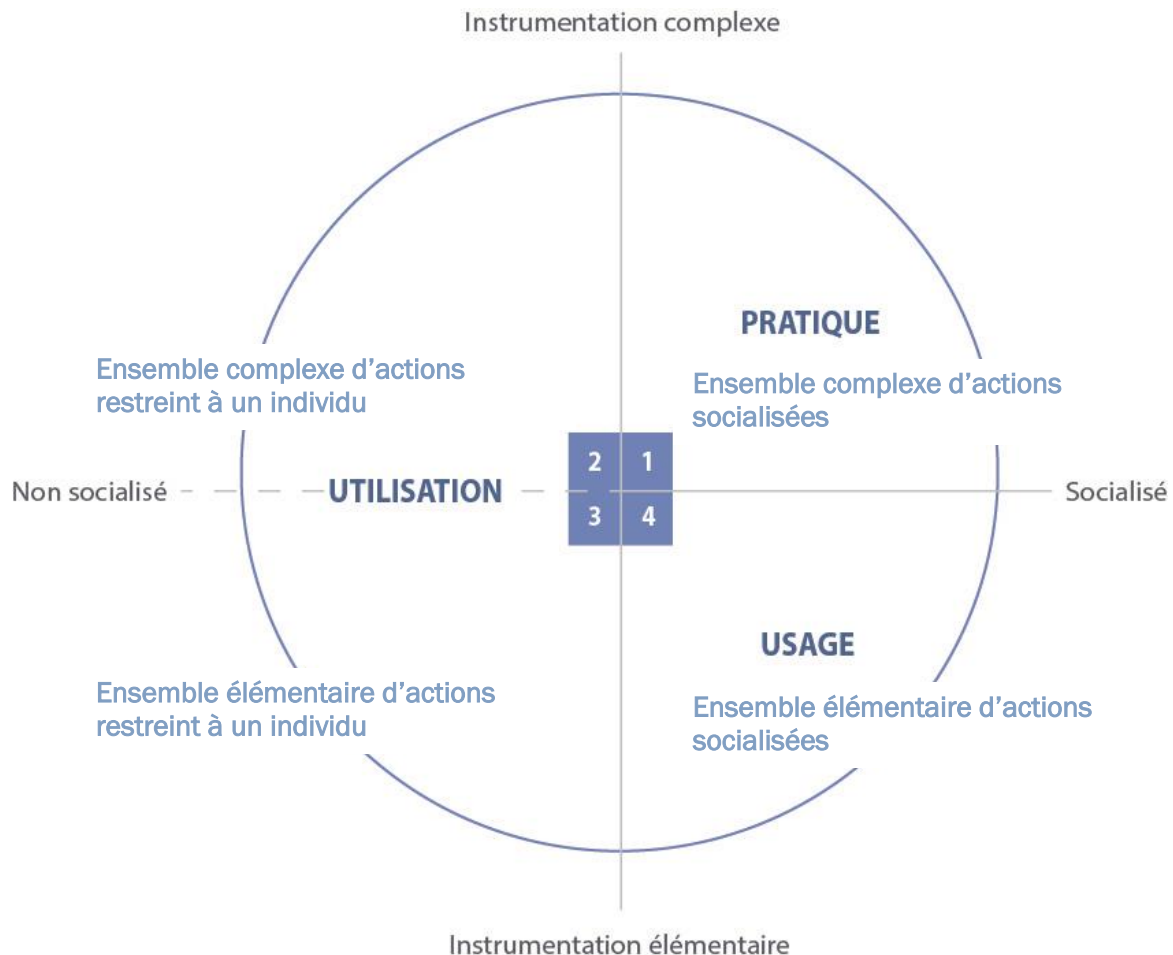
Instrumentation complexe

PRATIQUE

Ensemble complexe d’actions restreint à un individu

Ensemble complexe d’actions socialisées

2 1

Non socialisé UTILISATION Socialisé

3 4

USAGE

Ensemble élémentaire d’actions restreint à un individu

Ensemble élémentaire d’actions socialisées

Instrumentation élémentaire